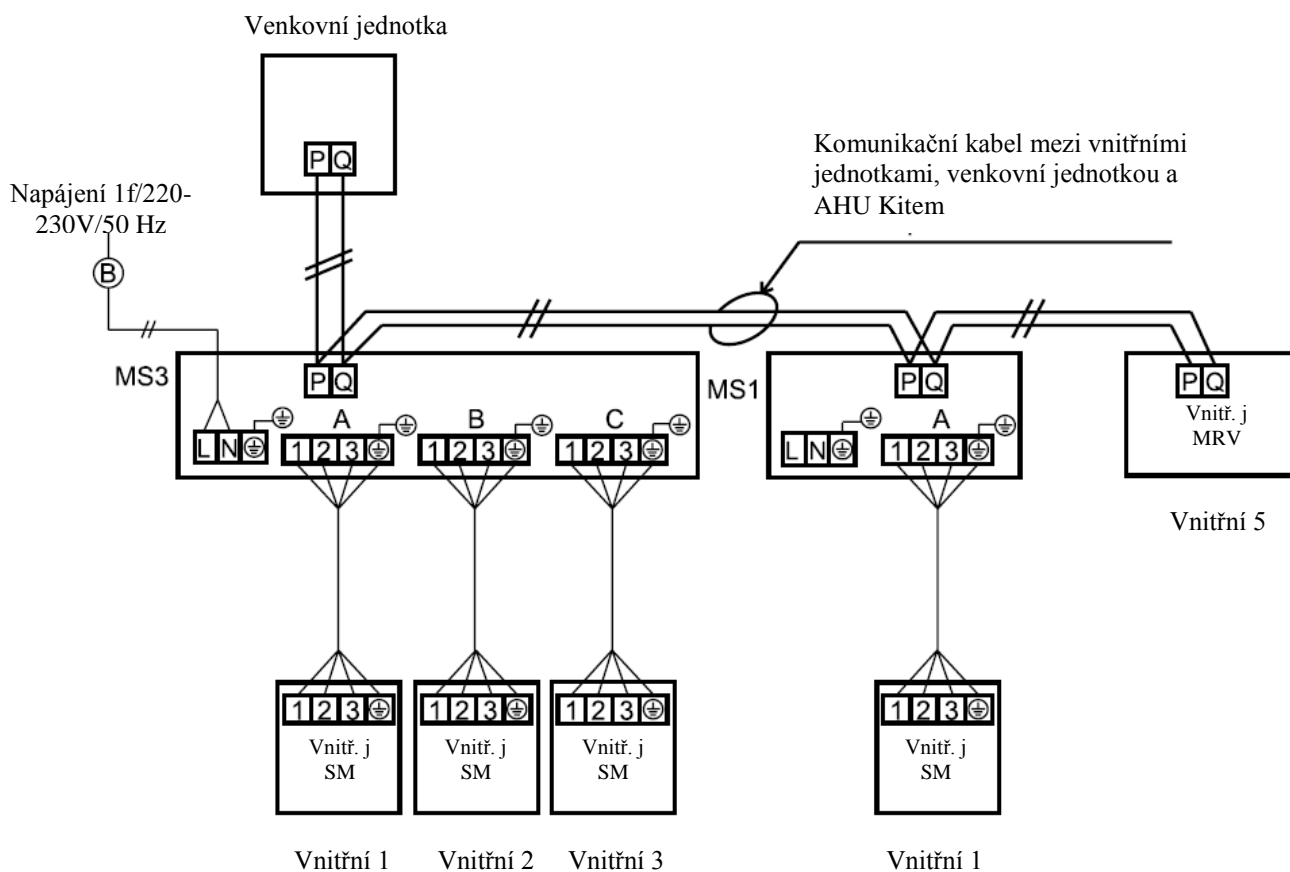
Venkovní jednotka

P Q

Komunikační kabel mezi vnitřními jednotkami, venkovní jednotkou a AHU Kitem

Napájení 1f/220-230V/50 Hz

B

MS3

P Q

L N ⏚

A

1 2 3 ⏚

B

1 2 3 ⏚

C

1 2 3 ⏚

MS1

P Q

L N ⏚

A

1 2 3 ⏚

P Q

Vnitř. j
MRV

Vnitřní 5

1 2 3 ⏚

Vnitř. j
SM

1 2 3 ⏚

Vnitř. j
SM

1 2 3 ⏚

Vnitř. j
SM

1 2 3 ⏚

Vnitř. j
SM

Vnitřní 1 Vnitřní 2 Vnitřní 3 Vnitřní 1